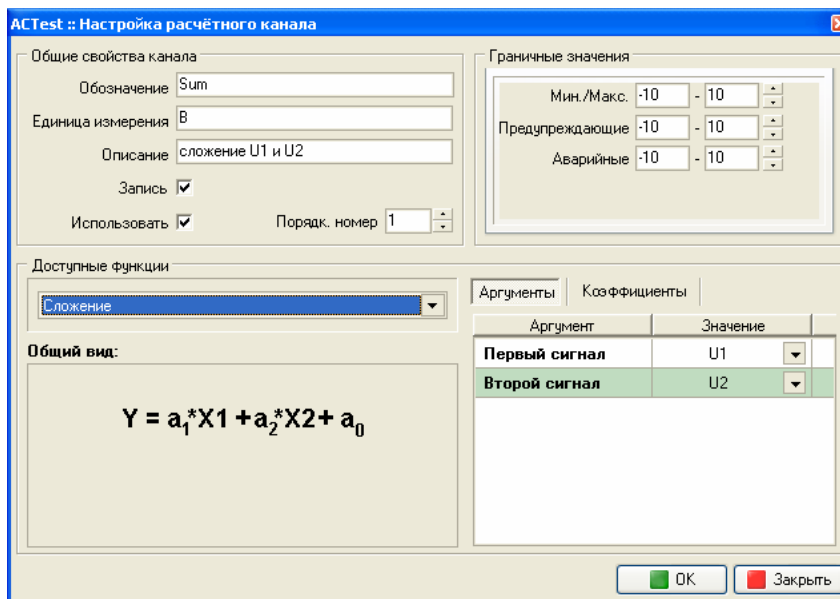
ACTest :: Настройка расчётного канала

Общие свойства канала

Обозначение Sum

Единица измерения В

Описание сложение U1 и U2

Запись

Использовать

Порядк. номер 1

Граничные значения

Мин./Макс. -10 - 10

Предупреждающие -10 - 10

Аварийные -10 - 10

Доступные функции

Сложение

Общий вид:

$Y = a_1*X1 + a_2*X2 + a_0$

Аргументы Коэффициенты

| Аргумент | Значение |
|---|---|
| Первый сигнал | U1 |
| Второй сигнал | U2 |

OK Закрыть